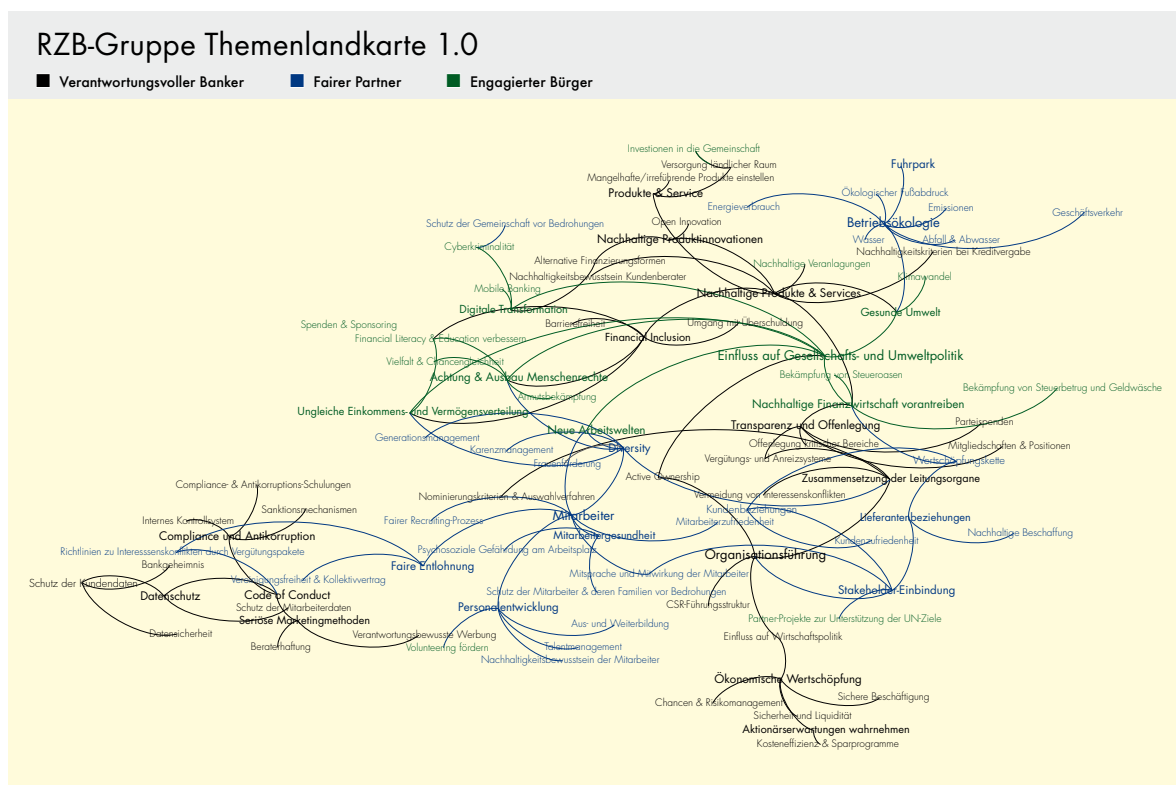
RZB-Gruppe Themenlandkarte 1.0

Verantwortungsvoller Banker
Fairer Partner
Engagierter Bürger

Investionen in die Gemeinschaft
Versorgung ländlicher Raum
Mangelhafte/irreführende Produkte einstellen
Produkte & Service
Fuhrpark
Ökologischer Fußabdruck
Energieverbrauch
Emissionen
Geschäftsverkehr
Betriebsökologie
Schutz der Gemeinschaft vor Bedrohungen
Open Innovation
Nachhaltige Produktinnovationen
Wasser
Abfall & Abwasser
Nachhaltigkeitskriterien bei Kreditvergabe
Cyberkriminalität
Alternative Finanzierungsformen
Nachhaltige Veranlagungen
Nachhaltigkeitsbewusstsein Kundenberater
Klimawandel
Mobile Banking
Nachhaltige Produkte & Services
Digitale Transformation
Gesunde Umwelt
Spenden & Sponsoring
Barrierefreiheit
Umgang mit Überschuldung
Financial Literacy & Education verbessern
Financial Inclusion
Einfluss auf Gesellschafts- und Umweltpolitik
Vielfalt & Chancengleichheit
Achtung & Ausbau Menschenrechte
Bekämpfung von Steueroasen
Armutsbekämpfung
Bekämpfung von Steuerbetrug und Geldwäsche
Ungleiche Einkommens- und Vermögensverteilung
Nachhaltige Finanzwirtschaft vorantreiben
Parteispenden
Neue Arbeitswelten
Transparenz und Offenlegung
Generationsmanagement
Offenlegung kritischer Bereiche
Mitgliedschaften & Positionen
Karenzmanagement
Diversity
Vergütungs- und Anreizsysteme
Wertschöpfungskette
Frauenförderung
Active Ownership
Zusammensetzung der Leitungsorgane
Compliance- & Antikorruptions-Schulungen
Nominierungskriterien & Auswahlverfahren
Vermeidung von Interessenskonflikten
Sanktionsmechanismen
Kundenbeziehungen
Internes Kontrollsystem
Fairer Recruiting-Prozess
Mitarbeiter
Mitarbeiterzufriedenheit
Lieferantenbeziehungen
Compliance und Antikorruption
Mitarbeitergesundheit
Nachhaltige Beschaffung
Richtlinien zu Interessenskonflikten durch Vergütungspakete
Psychosoziale Gefährdung am Arbeitsplatz
Kundenzufriedenheit
Bankgeheimnis
Faire Entlohnung
Organisationsführung
Schutz der Kundendaten
Vereinigungsfreiheit & Kollektivvertrag
Mitsprache und Mitwirkung der Mitarbeiter
Datenschutz
Code of Conduct
Schutz der Mitarbeiter & deren Familien vor Bedrohungen
Stakeholder-Einbindung
Schutz der Mitarbeiterdaten
Personalentwicklung
CSR-Führungsstruktur
Seriöse Marketingmethoden
Aus- und Weiterbildung
Partner-Projekte zur Unterstützung der UN-Ziele
Datensicherheit
Verantwortungsbewusste Werbung
Einfluss auf Wirtschaftspolitik
Beraterhaftung
Talentmanagement
Volunteering fördern
Nachhaltigkeitsbewusstsein der Mitarbeiter
Ökonomische Wertschöpfung
Sichere Beschäftigung
Chancen & Risikomanagement
Sicherheit und Liquidität
Aktionärserwartungen wahrnehmen
Kosteneffizienz & Sparprogramme